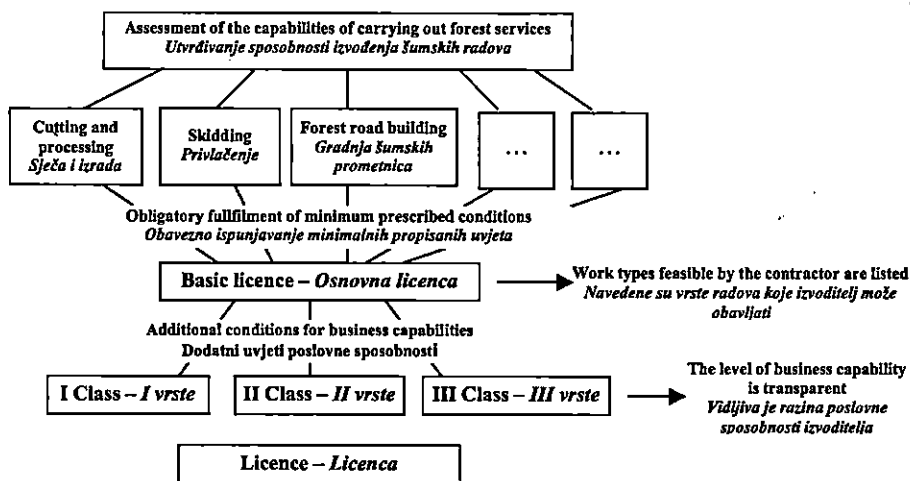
Assessment of the capabilities of carrying out forest services
*Utvrđivanje sposobnosti izvođenja šumskih radova*

Cutting and processing
*Sječa i izrada*

Skidding
*Privlačenje*

Forest road building
*Gradnja šumskih prometnica*

...

...

Obligatory fullfilment of minimum prescribed conditions
*Obavezno ispunjavanje minimalnih propisanih uvjeta*

Basic licence – *Osnovna licenca*

Work types feasible by the contractor are listed
*Navedene su vrste radova koje izvoditelj može obavljati*

Additional conditions for business capabilities
Dodatni uvjeti poslovne sposobnosti

I Class – *I vrste*

II Class – *II vrste*

III Class – *III vrste*

The level of business capability is transparent
*Vidljiva je razina poslovne sposobnosti izvoditelja*

Licence – *Licenca*